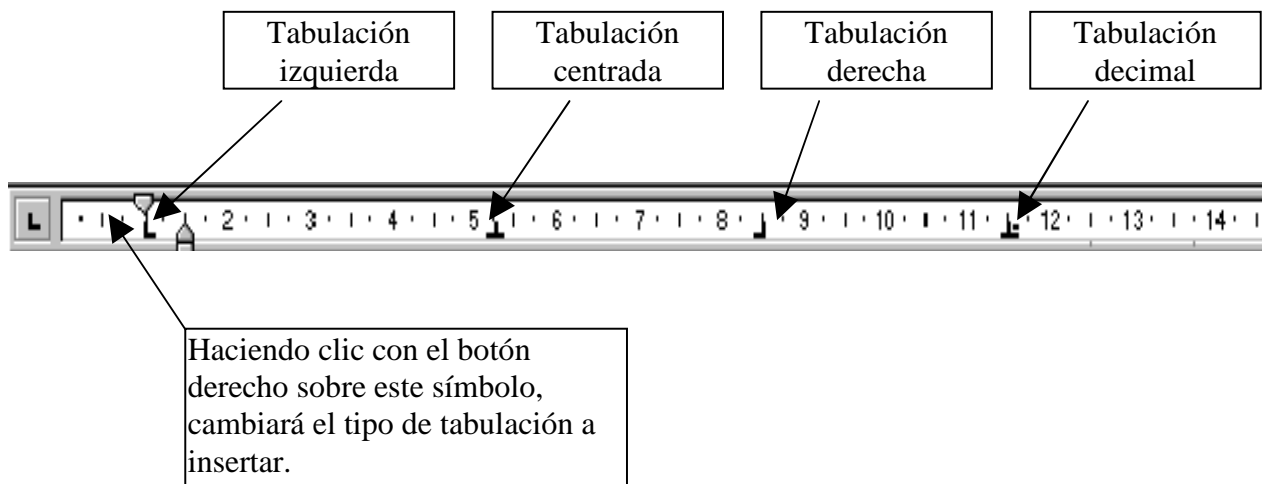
Tabulación izquierda

Tabulación centrada

Tabulación derecha

Tabulación decimal

2 · 3 · 4 · 5 · 6 · 7 · 8 · 9 · 10 · 11 · 12 · 13 · 14

Haciendo clic con el botón derecho sobre este símbolo, cambiará el tipo de tabulación a insertar.